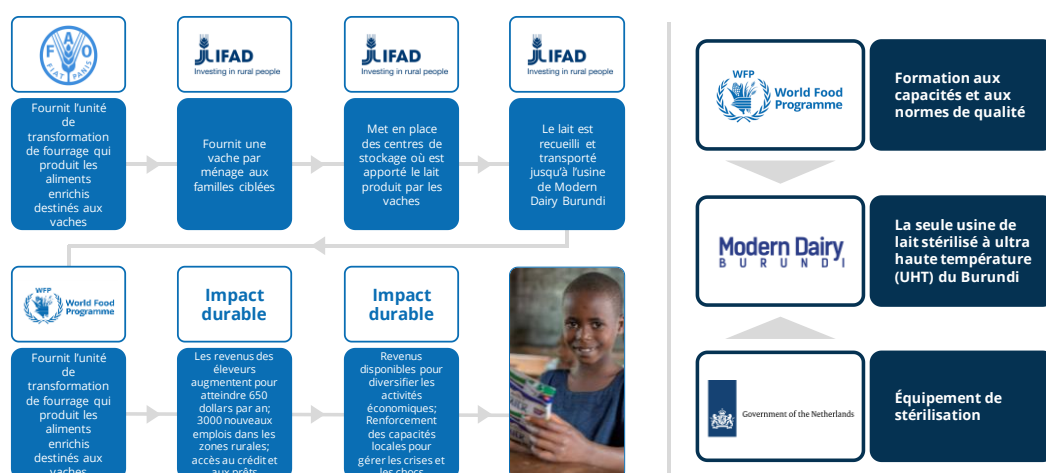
FAO
FIAT PANIS

Fournit l'unité de transformation de fourrage qui produit les aliments enrichis destinés aux vaches

IFAD
Investing in rural people

Fournit une vache par ménage aux familles ciblées

IFAD
Investing in rural people

Met en place des centres de stockage où est apporté le lait produit par les vaches

IFAD
Investing in rural people

Le lait est recueilli et transporté jusqu'à l'usine de Modern Dairy Burundi

WFP
World Food Programme

Fournit l'unité de transformation de fourrage qui produit les aliments enrichis destinés aux vaches

Impact durable

Les revenus des éleveurs augmentent pour atteindre 650 dollars par an; 3000 nouveaux emplois dans les zones rurales; accès au crédit et aux prêts

Impact durable

Revenus disponibles pour diversifier les activités économiques; Renforcement des capacités locales pour gérer les crises et les chocs

WFP
World Food Programme

Formation aux capacités et aux normes de qualité

Modern Dairy
BURUNDI

La seule usine de lait stérilisé à ultra haute température (UHT) du Burundi

Government of the Netherlands

Équipement de stérilisation